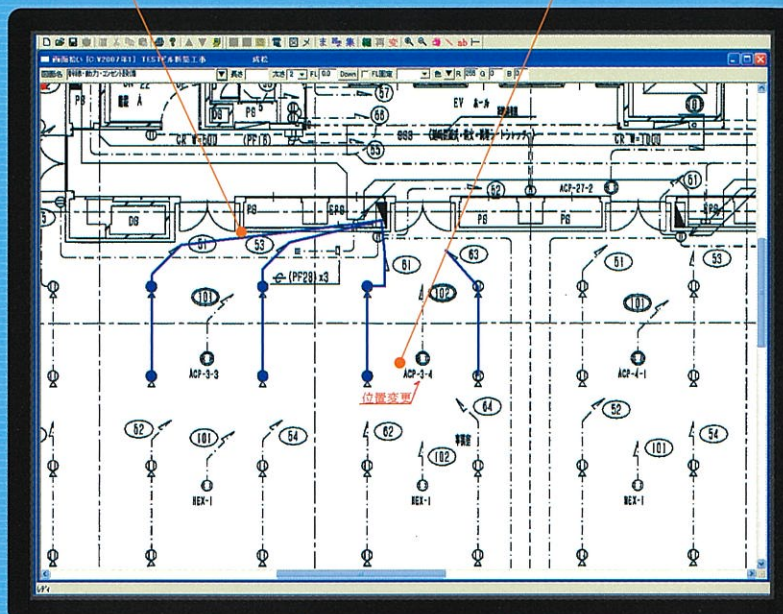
図面拾い [C:¥2007年1] TEST⑦本新築工事 成松

図面名 資料棟-動力・コンセント設備 長さ 太さ 2 FL 0.0 Down FL固定 色 R 255 G 0 B 0

EV ホール

57

55

55

PS

PS

CR W-TOUI

CR W-TOUI

DS

PS

EPS

PS

PS

SPS

52

ACP-27-2

61

51

53

(PF28) x3

61

63

61

53

101

102

101

ACP-3-3

ACP-3-4

ACP-4-1

位置変更

64

52

101

54

62

52

101

54

102

事務室

HEX-1

HEX-1

HEX-1